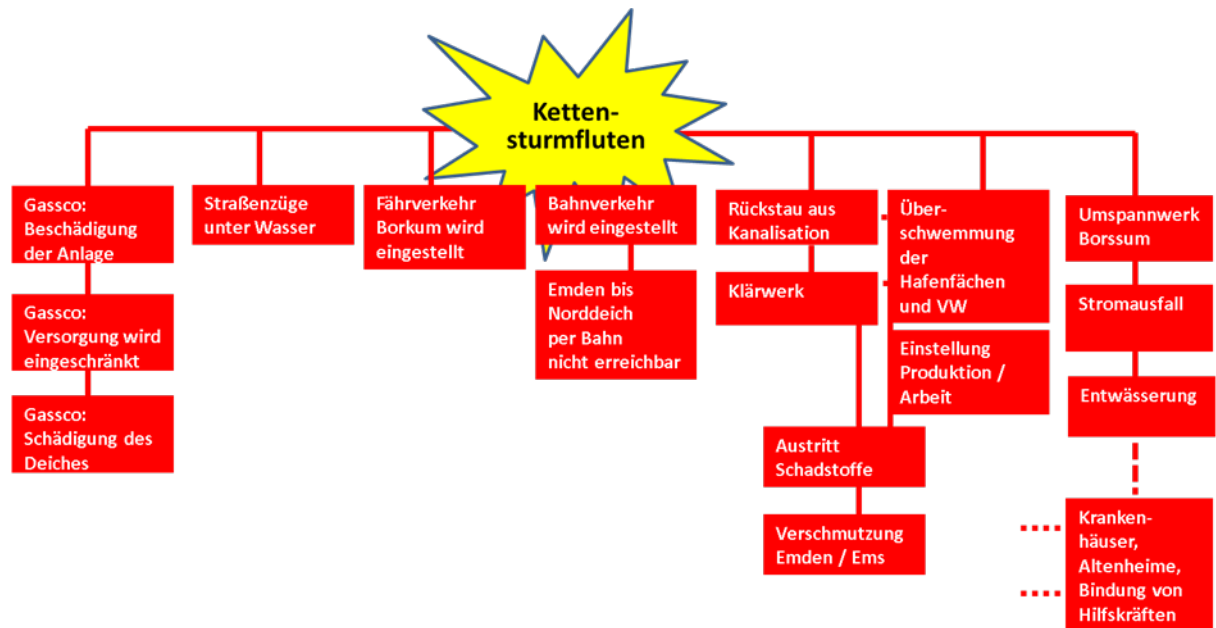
Kettensturmfluten

Gassco: Beschädigung der Anlage

Gassco: Versorgung wird eingeschränkt

Gassco: Schädigung des Deiches

Straßenzüge unter Wasser

Fährverkehr Borkum wird eingestellt

Bahnverkehr wird eingestellt

Emden bis Norddeich per Bahn nicht erreichbar

Rückstau aus Kanalisation

Klärwerk

Überschwemmung der Hafenfächen und VW

Einstellung Produktion / Arbeit

Austritt Schadstoffe

Verschmutzung Emden / Ems

Umspannwerk Borssum

Stromausfall

Entwässerung

Krankenhäuser, Altenheime, Bindung von Hilfskräften